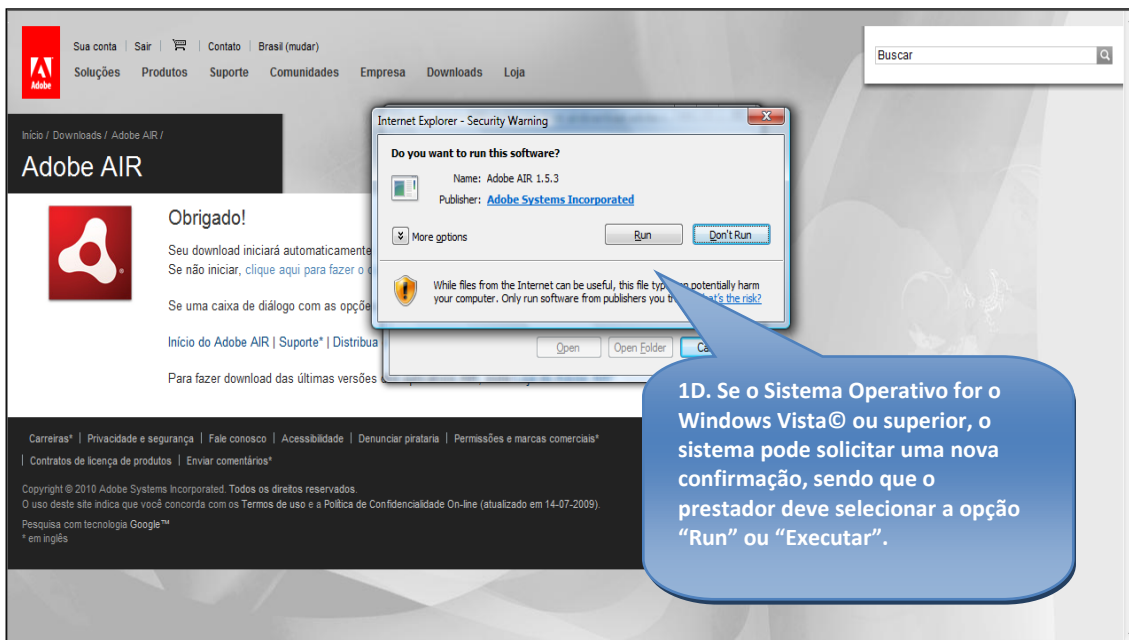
Adobe

Sua conta | Sair | Contato | Brasil (mudar)

Soluções Produtos Suporte Comunidades Empresa Downloads Loja

Buscar

Início / Downloads / Adobe AIR /

Adobe AIR

Obrigado!

Seu download iniciará automaticamente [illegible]
Se não iniciar, clique aqui para fazer o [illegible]

Se uma caixa de diálogo com as opçõe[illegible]

Início do Adobe AIR | Suporte* | Distribua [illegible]

Para fazer download das últimas versões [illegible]

Internet Explorer - Security Warning

Do you want to run this software?

Name: Adobe AIR 1.5.3

Publisher: Adobe Systems Incorporated

More options

Run

Don't Run

While files from the Internet can be useful, this file typ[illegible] potentially harm your computer. Only run software from publishers you t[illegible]at's the risk?

Open

Open Folder

Ca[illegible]

1D. Se o Sistema Operativo for o Windows Vista© ou superior, o sistema pode solicitar uma nova confirmação, sendo que o prestador deve selecionar a opção "Run" ou "Executar".

Carreiras* | Privacidade e segurança | Fale conosco | Acessibilidade | Denunciar pirataria | Permissões e marcas comerciais* | Contratos de licença de produtos | Enviar comentários*

Copyright © 2010 Adobe Systems Incorporated. Todos os direitos reservados.
O uso deste site indica que você concorda com os Termos de uso e a Política de Confidencialidade On-line (atualizado em 14-07-2009).

Pesquisa com tecnologia Google™
* em inglês